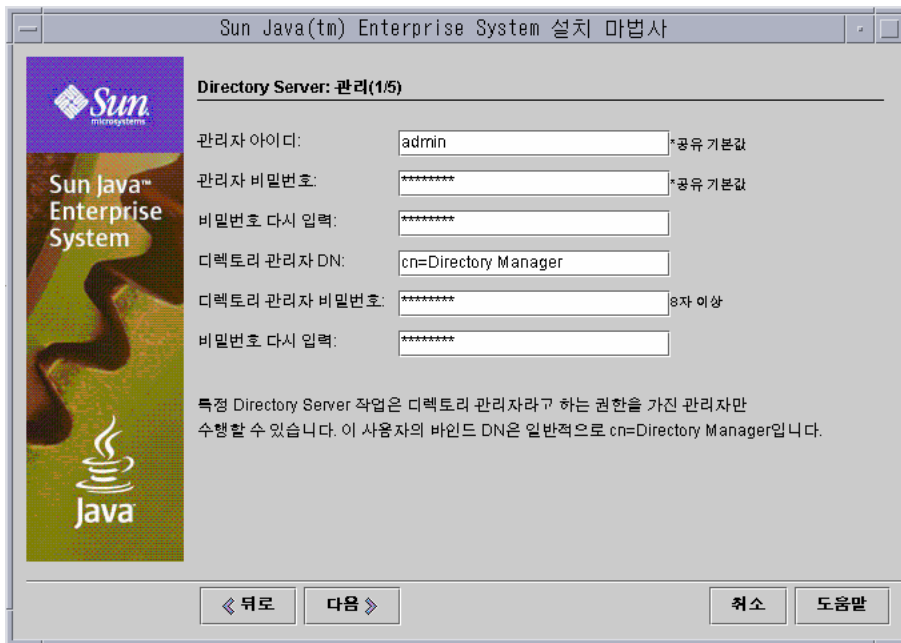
Sun Java(tm) Enterprise System 설치 마법사

Sun microsystems

Sun Java™ Enterprise System

Java

Directory Server: 관리(1/5)

관리자 아이디: admin *공유 기본값

관리자 비밀번호: ******** *공유 기본값

비밀번호 다시 입력: ********

디렉토리 관리자 DN: cn=Directory Manager

디렉토리 관리자 비밀번호: ******** 8자 이상

비밀번호 다시 입력: ********

특정 Directory Server 작업은 디렉토리 관리자라고 하는 권한을 가진 관리자만 수행할 수 있습니다. 이 사용자의 바인드 DN은 일반적으로 cn=Directory Manager입니다.

« 뒤로 다음 » 취소 도움말